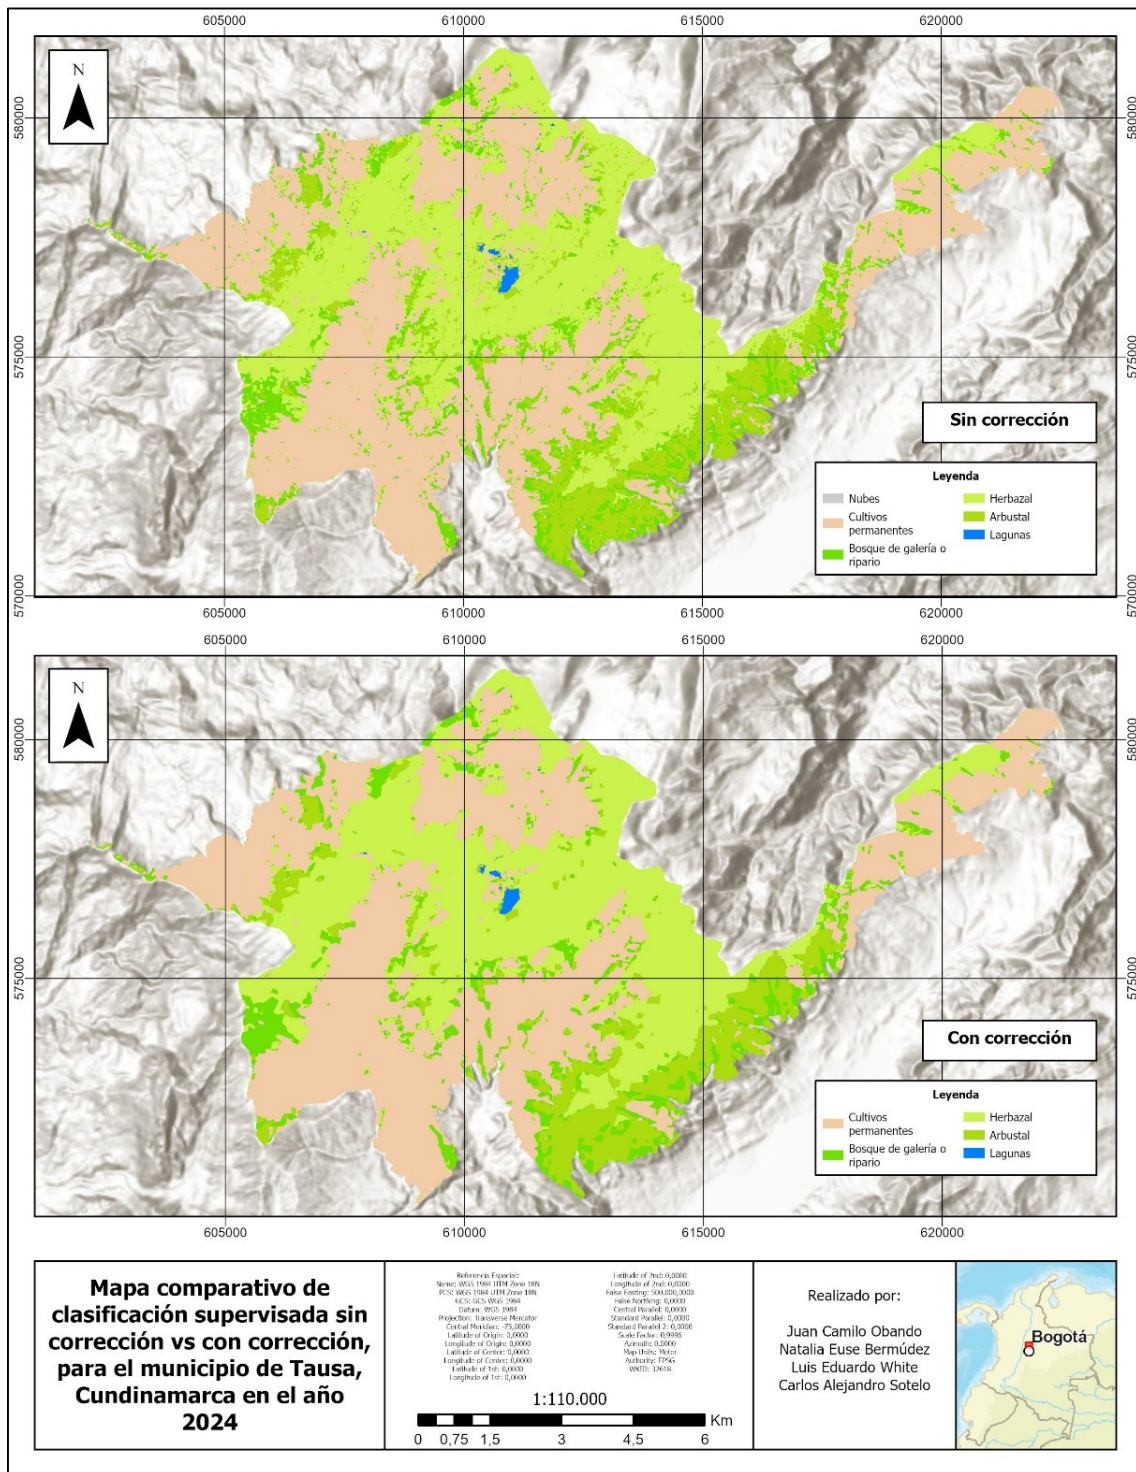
605000 610000 615000 620000

N

580000
575000
570000

580000
575000
570000

Sin corrección

Leyenda
Nubes
Cultivos permanentes
Bosque de galería o ripario
Herbazal
Arbustal
Lagunas

605000 610000 615000 620000

605000 610000 615000 620000

N

580000
575000

580000
575000

Con corrección

Leyenda
Cultivos permanentes
Bosque de galería o ripario
Herbazal
Arbustal
Lagunas

605000 610000 615000 620000

Mapa comparativo de clasificación supervisada sin corrección vs con corrección, para el municipio de Tausa, Cundinamarca en el año 2024

Referencia Espacial:
Name: WGS 1984 UTM Zone 18N
PCS: WGS 1984 UTM Zone 18N
GCS: GCS WGS 1984
Datum: WGS 1984
Projection: Transverse Mercator
Central Meridian: -75,0000
Latitude of Origin: 0,0000
Longitude of Origin: 0,0000
Latitude of Center: 0,0000
Longitude of Center: 0,0000
Latitude of 1st: 0,0000
Longitude of 1st: 0,0000
Latitude of 2nd: 0,0000
Longitude of 2nd: 0,0000
False Easting: 500.000,0000
False Northing: 0,0000
Central Parallel: 0,0000
Standard Parallel: 0,0000
Standard Parallel 2: 0,0000
Scale Factor: 0,9996
Azimuth: 0,0000
Map Units: Meter
Authority: EPSG
WKID: 32618

1:110.000

0 0,75 1,5 3 4,5 6 Km

Realizado por:

Juan Camilo Obando
Natalia Euse Bermúdez
Luis Eduardo White
Carlos Alejandro Sotelo

Bogotá